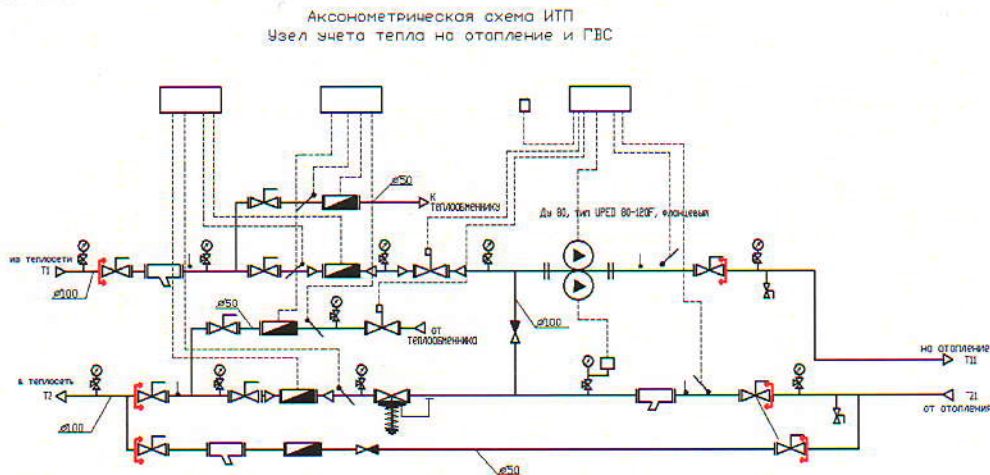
Аксонометрическая схема ИТП
Узел учета тепла на отопление и ГВС

из теплосети
T1
ø100
ø50
к теплообменнику
Ду 80, тип UPED 80-120F, фланцевый
ø50
от теплообменника
ø100
на отопление
T11
в теплосеть
T2
ø100
T21
от отопления
ø50